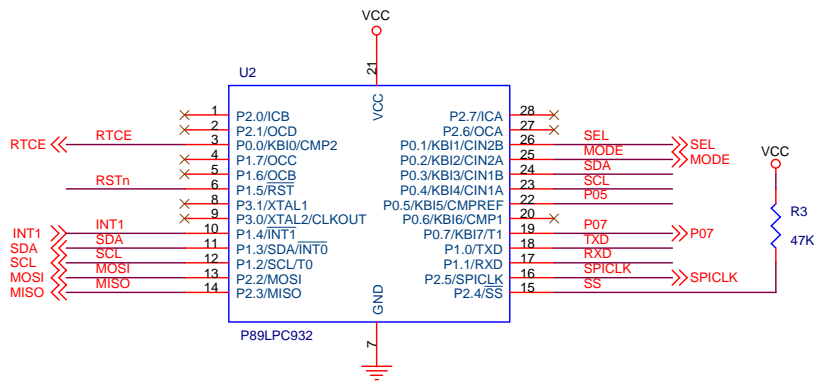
VCC

21

U2

VCC

1 P2.0/ICB
2 P2.1/OCD
RTCE RTCE 3 P0.0/KBI0/CMP2
4 P1.7/OCC
5 P1.6/$\overline{OCB}$
RSTn 6 P1.5/$\overline{RST}$
8 P3.1/XTAL1
9 P3.0/XTAL2/CLKOUT
INT1 INT1 10 P1.4/$\overline{INT1}$
SDA SDA 11 P1.3/SDA/$\overline{INT0}$
SCL SCL 12 P1.2/SCL/T0
MOSI MOSI 13 P2.2/MOSI
MISO MISO 14 P2.3/MISO

P2.7/ICA 28
P2.6/OCA 27
P0.1/KBI1/CIN2B 26 SEL SEL
P0.2/KBI2/CIN2A 25 MODE MODE
P0.3/KBI3/CIN1B 24 SDA
P0.4/KBI4/CIN1A 23 SCL
P0.5/KBI5/CMPREF 22 P05
P0.6/KBI6/CMP1 20
P0.7/KBI7/T1 19 P07 P07
P1.0/TXD 18 TXD
P1.1/RXD 17 RXD
P2.5/SPICLK 16 SPICLK SPICLK
P2.4/$\overline{SS}$ 15 SS

VCC

R3

47K

GND

7

P89LPC932